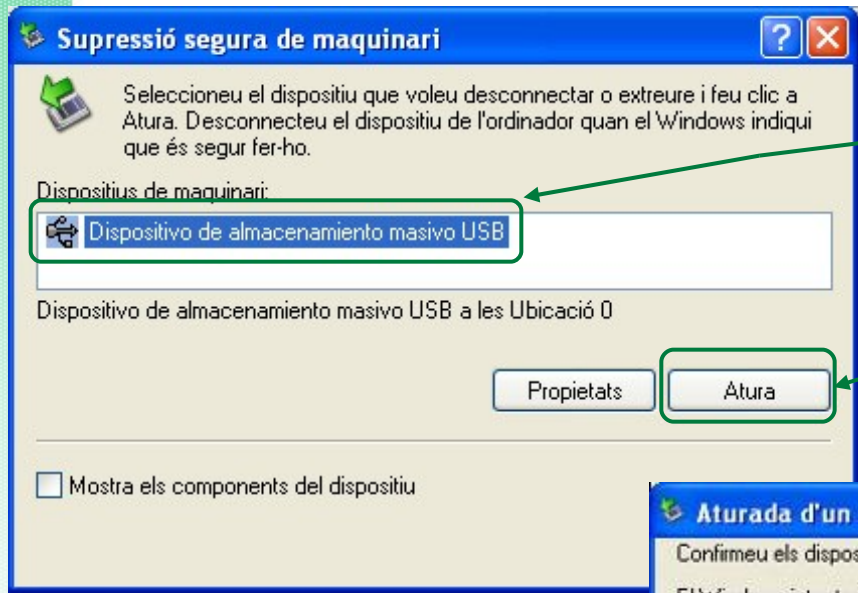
Supressió segura de maquinari

Seleccioneu el dispositiu que voleu desconnectar o extreure i feu clic a Atura. Desconnecteu el dispositiu de l'ordinador quan el Windows indiqui que és segur fer-ho.

Dispositius de maquinari:

Dispositivo de almacenamiento masivo USB

Dispositivo de almacenamiento masivo USB a les Ubicació 0

Propietats

Atura

Mostra els components del dispositiu

Aturada d'un

Confirmeu els dispos

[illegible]